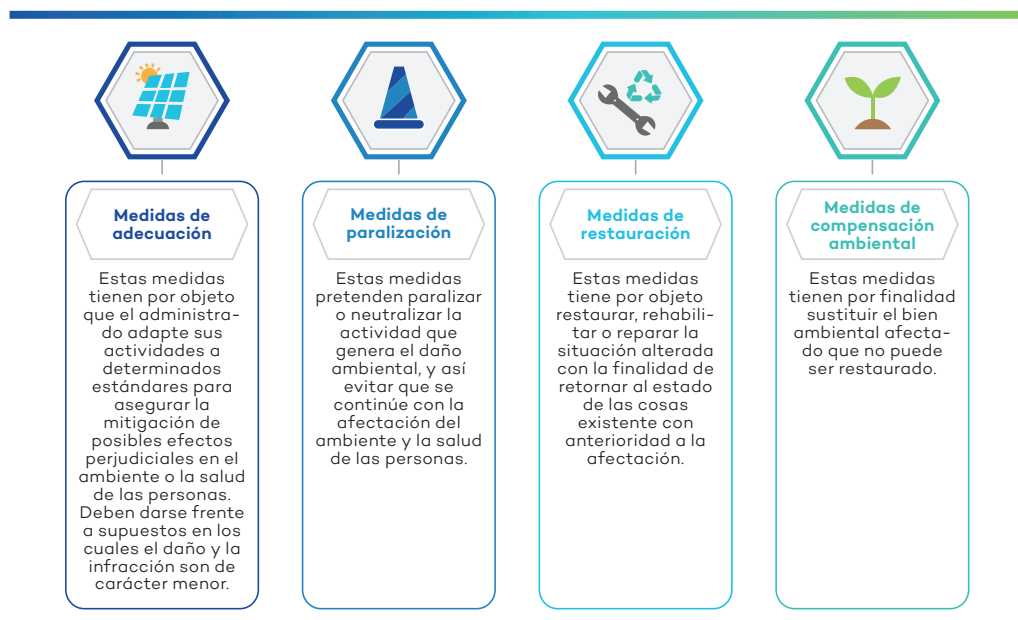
Medidas de adecuación

Estas medidas tienen por objeto que el administrado adapte sus actividades a determinados estándares para asegurar la mitigación de posibles efectos perjudiciales en el ambiente o la salud de las personas. Deben darse frente a supuestos en los cuales el daño y la infracción son de carácter menor.

Medidas de paralización

Estas medidas pretenden paralizar o neutralizar la actividad que genera el daño ambiental, y así evitar que se continúe con la afectación del ambiente y la salud de las personas.

Medidas de restauración

Estas medidas tiene por objeto restaurar, rehabilitar o reparar la situación alterada con la finalidad de retornar al estado de las cosas existente con anterioridad a la afectación.

Medidas de compensación ambiental

Estas medidas tienen por finalidad sustituir el bien ambiental afectado que no puede ser restaurado.